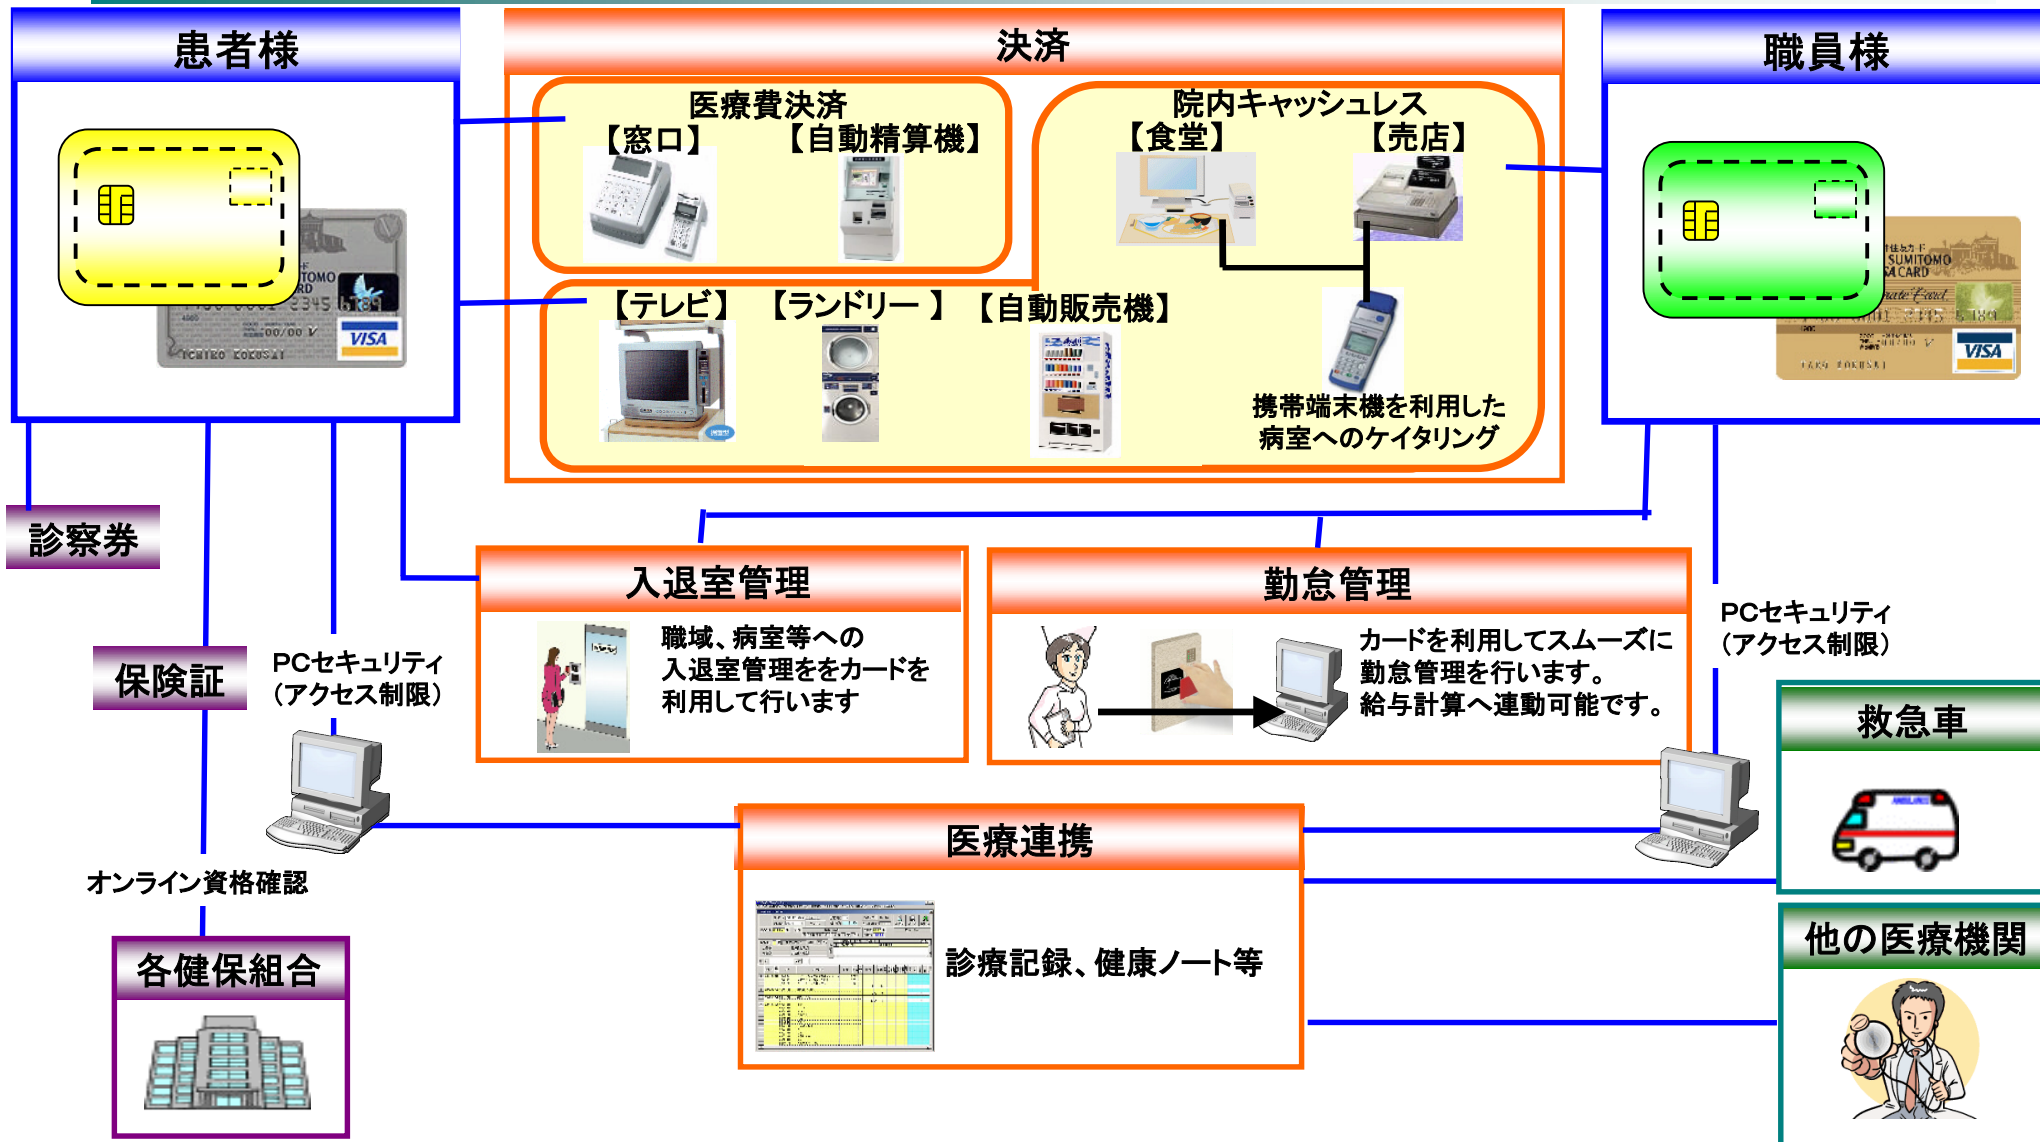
患者様

決済

職員様

医療費決済
【窓口】　【自動精算機】

院内キャッシュレス
【食堂】　【売店】

【テレビ】　【ランドリー 】　【自動販売機】

携帯端末機を利用した
病室へのケイタリング

診察券

保険証

PCセキュリティ
（アクセス制限）

入退室管理

職域、病室等への
入退室管理ををカードを
利用して行います

勤怠管理

カードを利用してスムーズに
勤怠管理を行います。
給与計算へ連動可能です。

PCセキュリティ
（アクセス制限）

救急車

医療連携

診療記録、健康ノート等

オンライン資格確認

各健保組合

他の医療機関

VISA

VISA